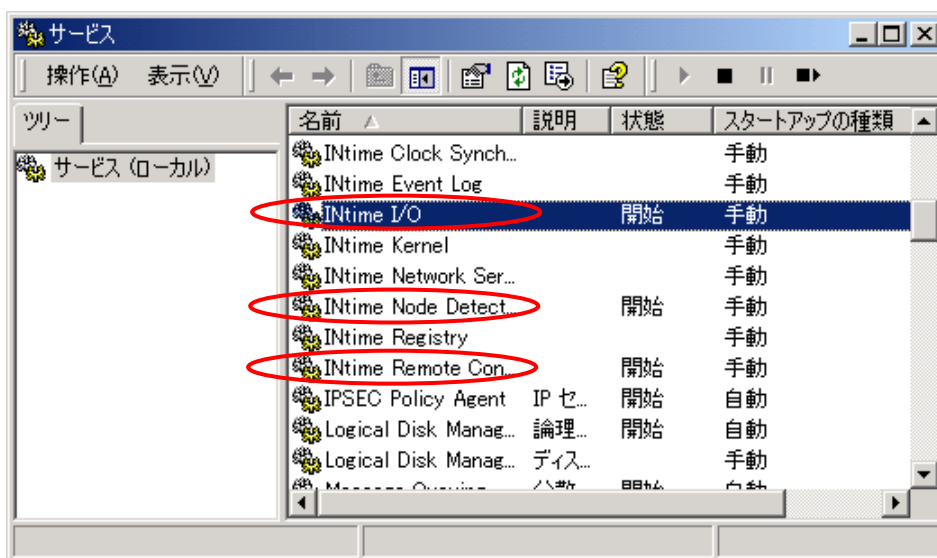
サービス

操作(A) 表示(V)

ツリー

サービス (ローカル)

| 名前 | 説明 | 状態 | スタートアップの種類 |
|---|---|---|---|
| INtime Clock Synch... | | | 手動 |
| INtime Event Log | | | 手動 |
| INtime I/O | | 開始 | 手動 |
| INtime Kernel | | | 手動 |
| INtime Network Ser... | | | 手動 |
| INtime Node Detect... | | 開始 | 手動 |
| INtime Registry | | | 手動 |
| INtime Remote Con... | | 開始 | 手動 |
| IPSEC Policy Agent | IP セ... | 開始 | 自動 |
| Logical Disk Manag... | 論理... | 開始 | 自動 |
| Logical Disk Manag... | ディス... | | 手動 |
| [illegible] | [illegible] | 開始 | 自動 |